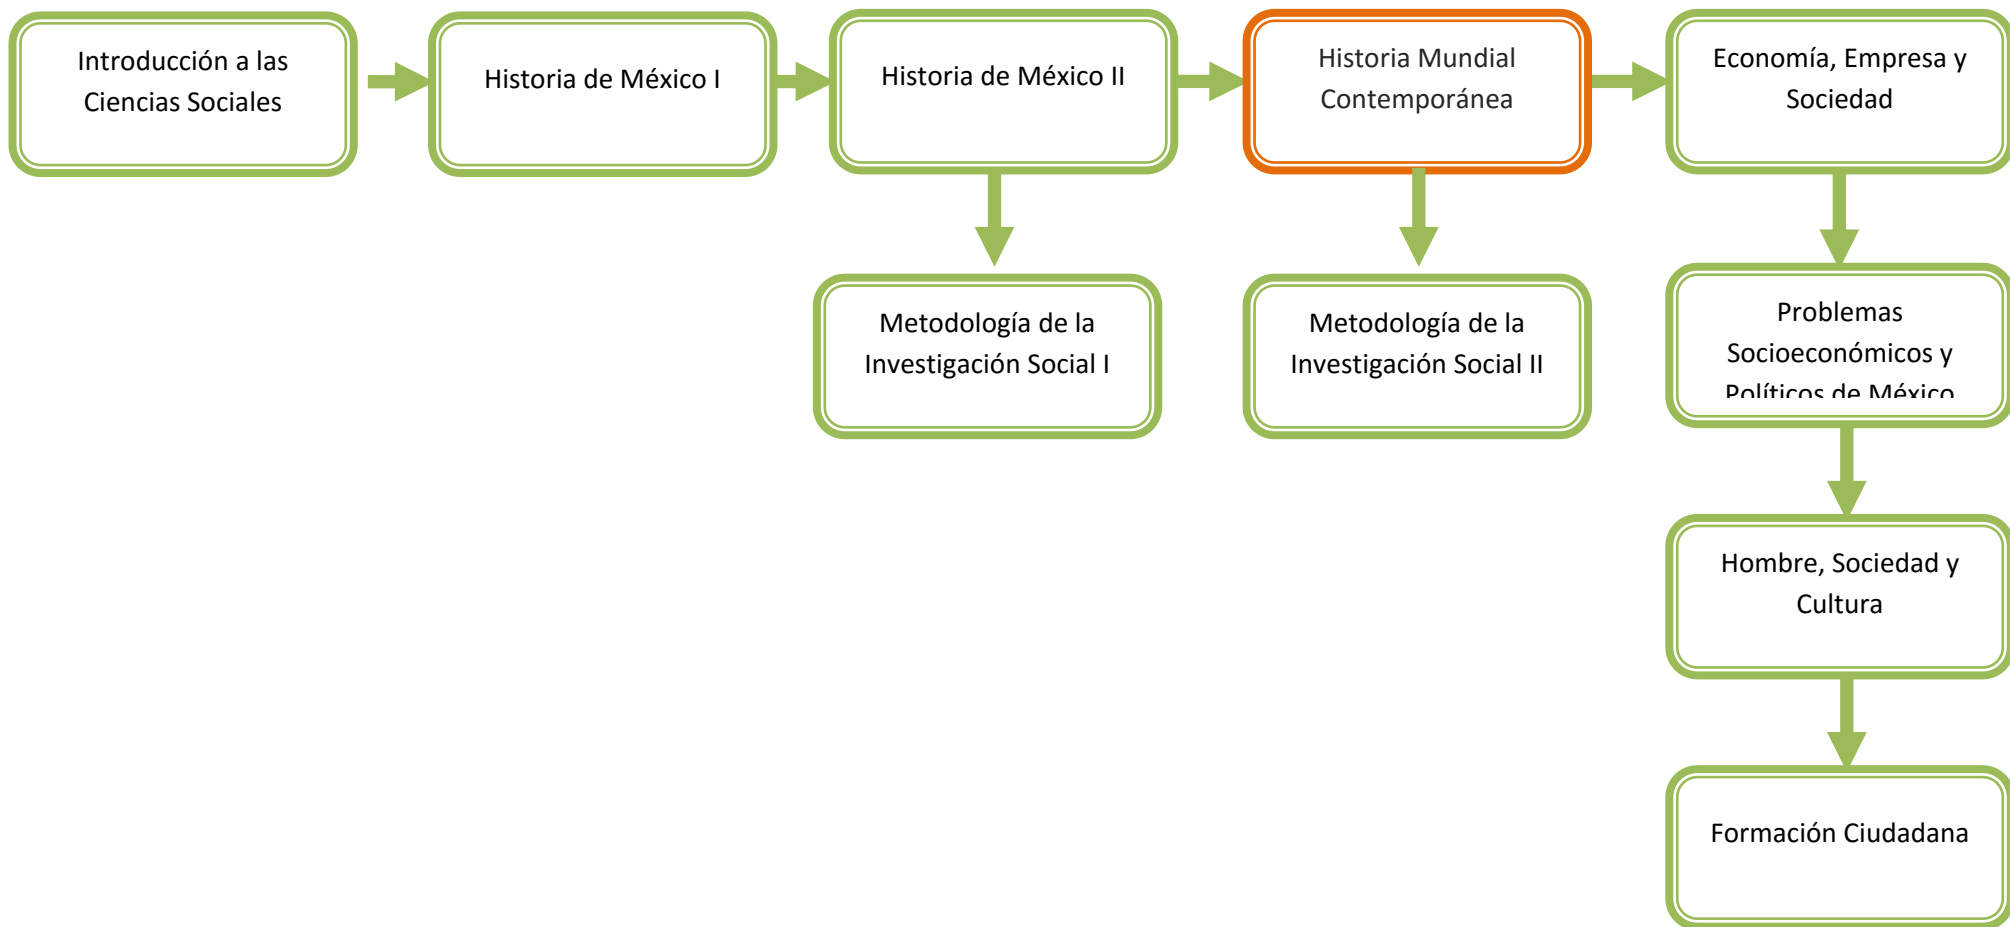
Introducción a las Ciencias Sociales

Historia de México I

Historia de México II

Historia Mundial Contemporánea

Economía, Empresa y Sociedad

Metodología de la Investigación Social I

Metodología de la Investigación Social II

Problemas Socioeconómicos y Políticos de México

Hombre, Sociedad y Cultura

Formación Ciudadana